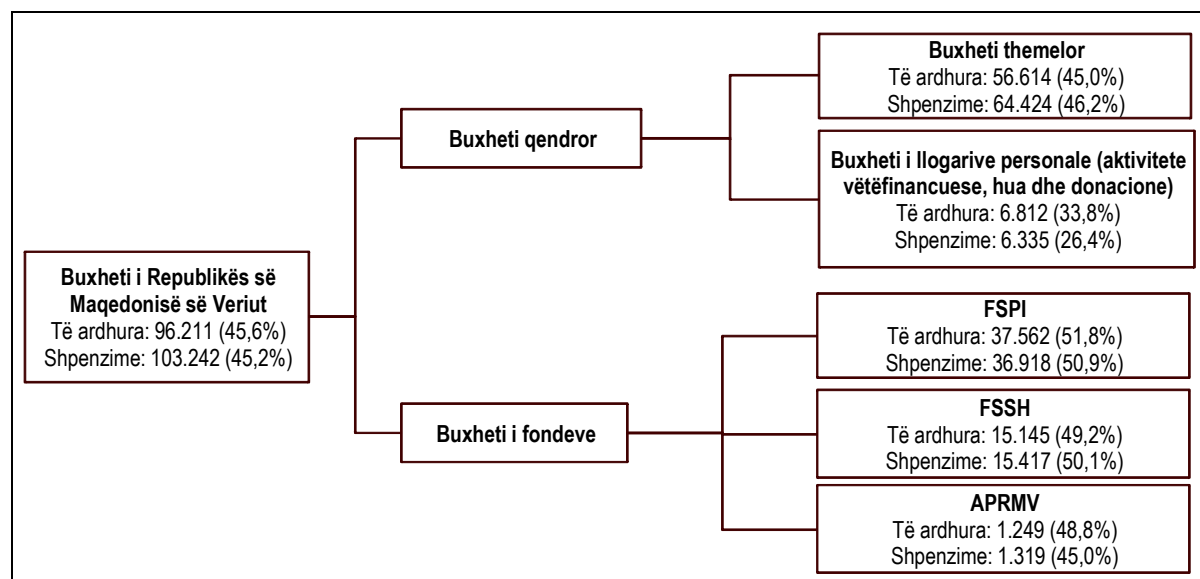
Buxheti i Republikës së Maqedonisë së Veriut
Të ardhura: 96.211 (45,6%)
Shpenzime: 103.242 (45,2%)

Buxheti qendror

Buxheti themelor
Të ardhura: 56.614 (45,0%)
Shpenzime: 64.424 (46,2%)

Buxheti i llogarive personale (aktivitete vetëfinancuese, hua dhe donacione)
Të ardhura: 6.812 (33,8%)
Shpenzime: 6.335 (26,4%)

Buxheti i fondeve

FSPI
Të ardhura: 37.562 (51,8%)
Shpenzime: 36.918 (50,9%)

FSSH
Të ardhura: 15.145 (49,2%)
Shpenzime: 15.417 (50,1%)

APRMV
Të ardhura: 1.249 (48,8%)
Shpenzime: 1.319 (45,0%)